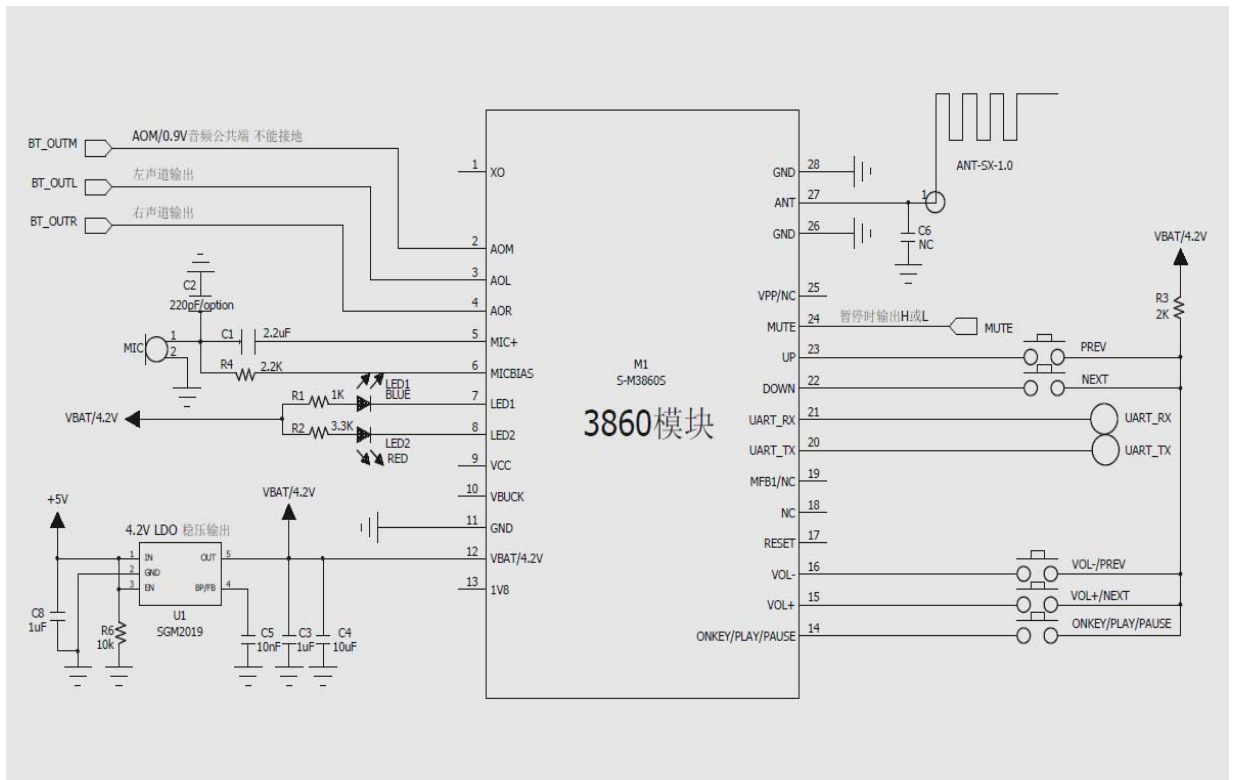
BT_OUTM
AOM/0.9V音频公共端 不能接地
BT_OUTL
左声道输出
BT_OUTR
右声道输出
C2
220pF/option
MIC
1
2
C1
2.2uF
R4
2.2K
R1
1K
LED1
BLUE
VBAT/4.2V
R2
3.3K
LED2
RED
+5V
4.2V LDO 稳压输出
VBAT/4.2V
1 IN
2 GND
3 EN
OUT 5
BP/FB 4
U1
SGM2019
C8
1uF
R6
10k
C5
10nF
C3
1uF
C4
10uF

1 XO
2 AOM
3 AOL
4 AOR
5 MIC+
6 MICBIAS
7 LED1
8 LED2
9 VCC
10 VBUCK
11 GND
12 VBAT/4.2V
13 1V8

M1
S-M3860S
3860模块

GND 28
ANT 27
GND 26
VPP/NC 25
MUTE 24
UP 23
DOWN 22
UART_RX 21
UART_TX 20
MFB1/NC 19
NC 18
RESET 17
VOL- 16
VOL+ 15
ONKEY/PLAY/PAUSE 14

ANT-SX-1.0
1
C6
NC
VBAT/4.2V
R3
2K
暂停时输出H或L
MUTE
PREV
NEXT
UART_RX
UART_TX
VOL-/PREV
VOL+/NEXT
ONKEY/PLAY/PAUSE